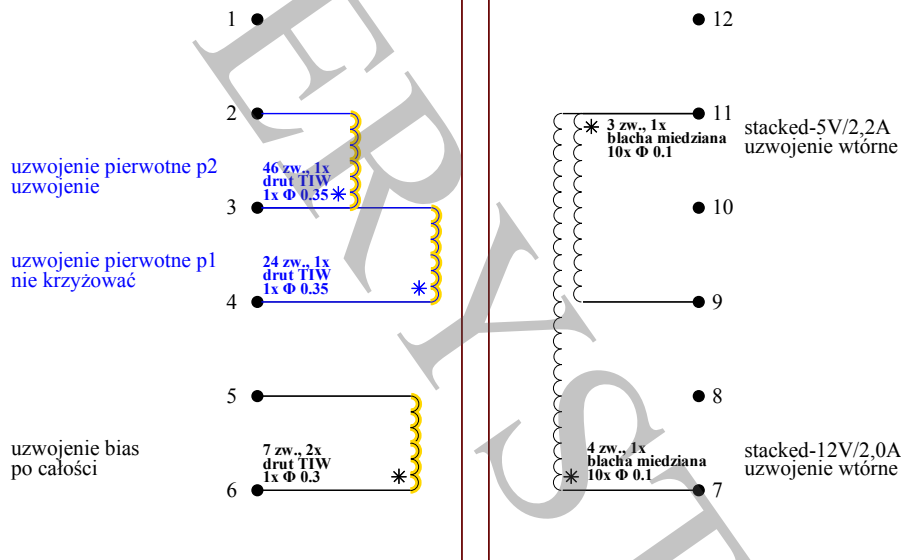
1
12
2
11
stacked-5V/2,2A
uzwojenie wtórne
3 zw., 1x
blacha miedziana
10x Φ 0.1
uzwojenie pierwotne p2
uzwojenie
46 zw., 1x
drut TIW
1x Φ 0.35
3
10
uzwojenie pierwotne p1
nie krzyżować
24 zw., 1x
drut TIW
1x Φ 0.35
4
9
5
8
uzwojenie bias
po całości
7 zw., 2x
drut TIW
1x Φ 0.3
6
4 zw., 1x
blacha miedziana
10x Φ 0.1
7
stacked-12V/2,0A
uzwojenie wtórne
ERYST